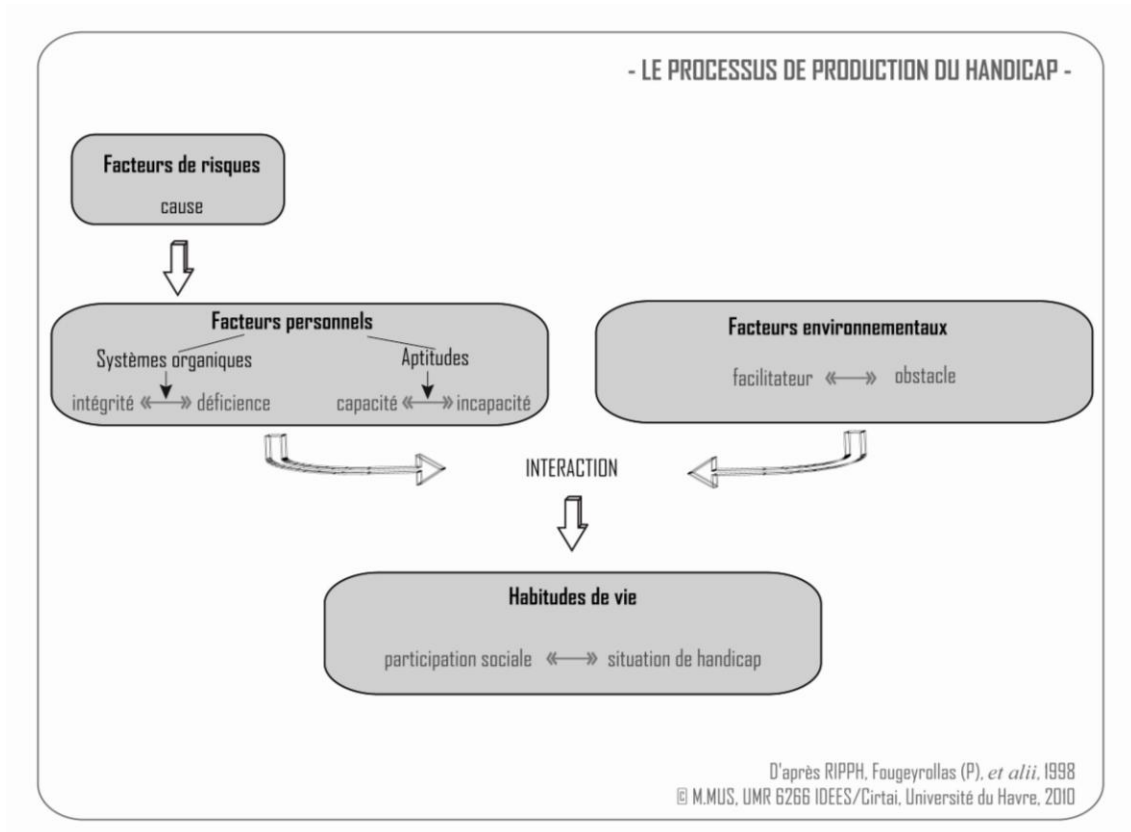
- LE PROCESSUS DE PRODUCTION DU HANDICAP -

Facteurs de risques

cause

Facteurs personnels

Systèmes organiques

intégrité «—» déficience

Aptitudes

capacité «—» incapacité

Facteurs environnementaux

facilitateur «—» obstacle

INTERACTION

Habitudes de vie

participation sociale «—» situation de handicap

D'après RIPPH, Fougeyrollas (P), et alii, 1998
© M.MUS, UMR 6266 IDEES/Cirtai, Université du Havre, 2010